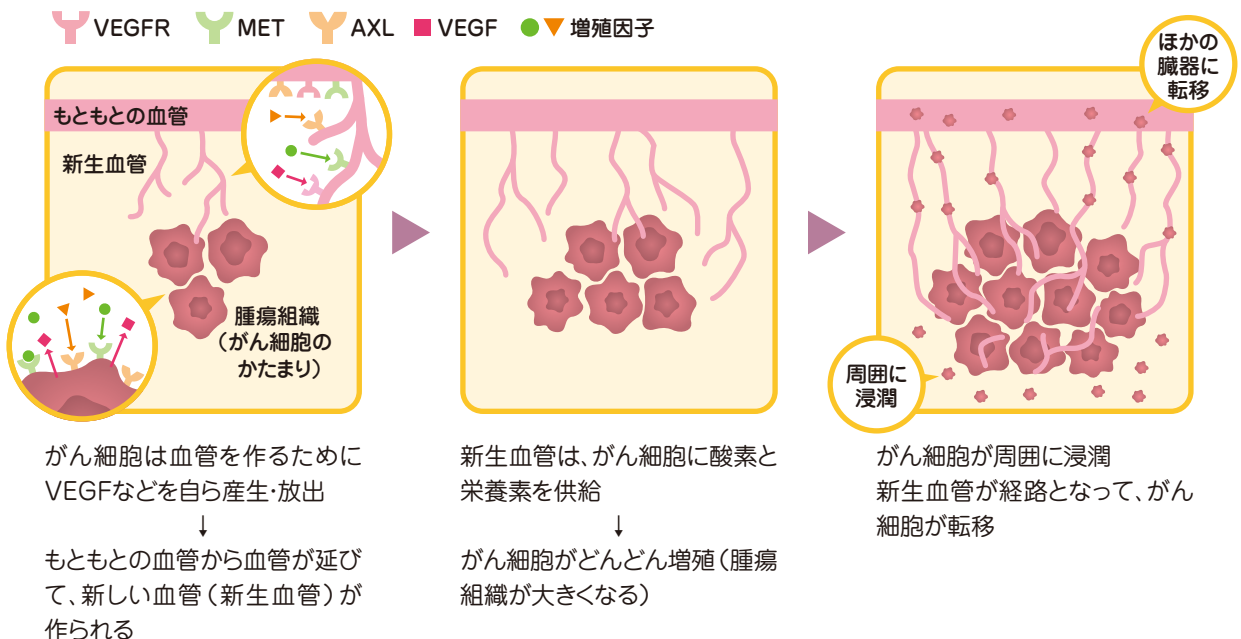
VEGFR MET AXL VEGF 増殖因子

もともとの血管

新生血管

腫瘍組織
（がん細胞のかたまり）

ほかの臓器に転移

周囲に浸潤

がん細胞は血管を作るためにVEGFなどを自ら産生･放出
↓
もともとの血管から血管が延びて、新しい血管（新生血管）が作られる

新生血管は、がん細胞に酸素と栄養素を供給
↓
がん細胞がどんどん増殖（腫瘍組織が大きくなる）

がん細胞が周囲に浸潤
新生血管が経路となって、がん細胞が転移